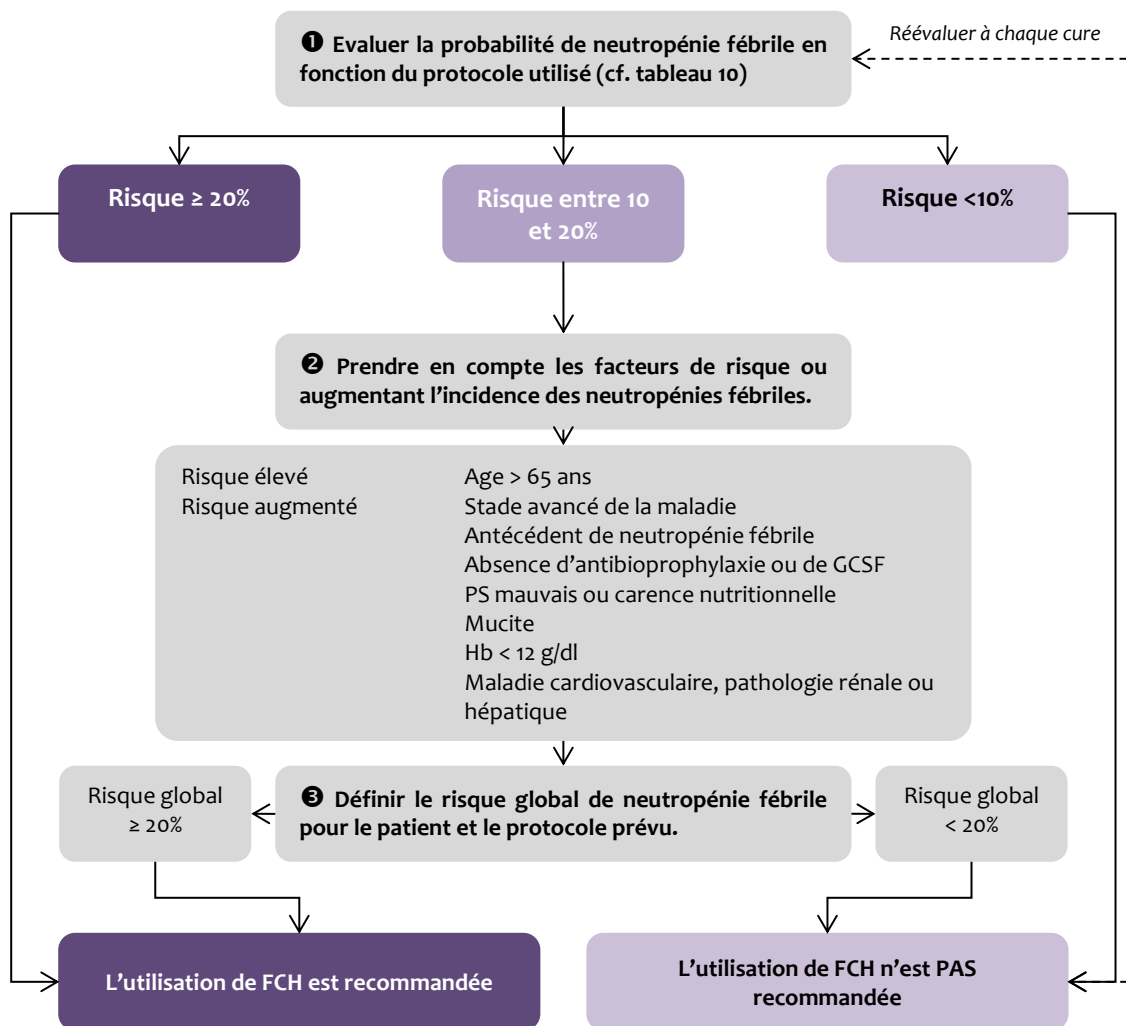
❶ Evaluer la probabilité de neutropénie fébrile en fonction du protocole utilisé (cf. tableau 10)

Réévaluer à chaque cure

Risque ≥ 20%

Risque entre 10 et 20%

Risque <10%

❷ Prendre en compte les facteurs de risque ou augmentant l'incidence des neutropénies fébriles.

Risque élevé
Risque augmenté

Age > 65 ans
Stade avancé de la maladie
Antécédent de neutropénie fébrile
Absence d'antibioprophylaxie ou de GCSF
PS mauvais ou carence nutritionnelle
Mucite
Hb < 12 g/dl
Maladie cardiovasculaire, pathologie rénale ou hépatique

Risque global ≥ 20%

❸ Définir le risque global de neutropénie fébrile pour le patient et le protocole prévu.

Risque global < 20%

L'utilisation de FCH est recommandée

L'utilisation de FCH n'est PAS recommandée